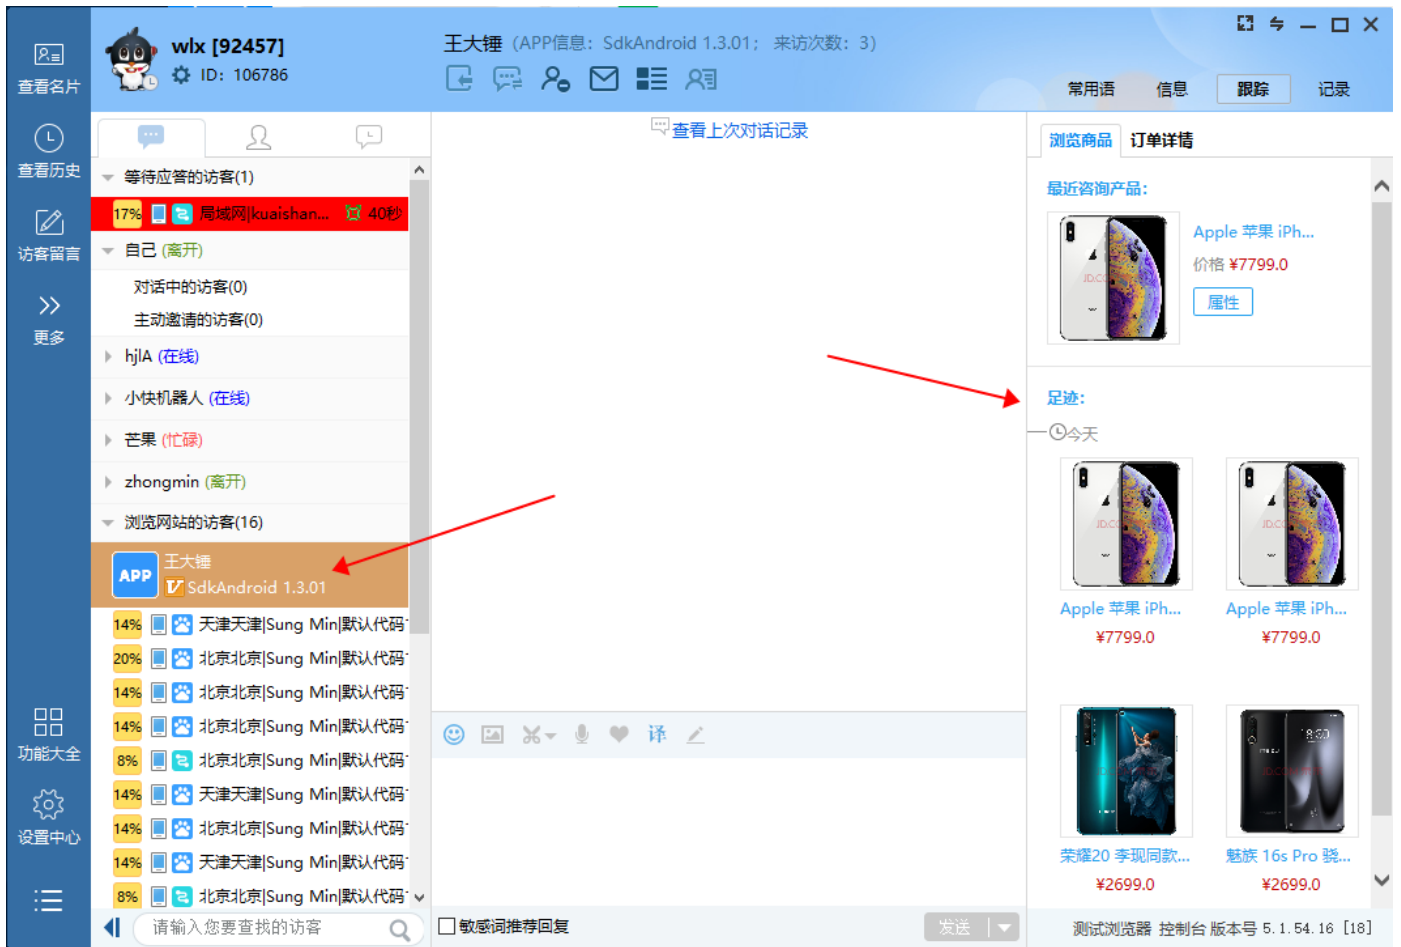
查看名片

查看历史

访客留言

更多

功能大全

设置中心

wlx [92457]
ID: 106786

王大锤（APP信息：SdkAndroid 1.3.01；来访次数：3）

常用语　信息　跟踪　记录

等待应答的访客(1)
17% 局域网|kuaishan... 40秒
自己 (离开)
对话中的访客(0)
主动邀请的访客(0)
hjlA (在线)
小快机器人 (在线)
芒果 (忙碌)
zhongmin (离开)
浏览网站的访客(16)
APP 王大锤
SdkAndroid 1.3.01
14% 天津天津|Sung Min|默认代码
20% 北京北京|Sung Min|默认代码
14% 北京北京|Sung Min|默认代码
14% 北京北京|Sung Min|默认代码
8% 北京北京|Sung Min|默认代码
14% 天津天津|Sung Min|默认代码
14% 北京北京|Sung Min|默认代码
14% 天津天津|Sung Min|默认代码
8% 北京北京|Sung Min|默认代码

请输入您要查找的访客

查看上次对话记录

译

敏感词推荐回复

发送

浏览商品　订单详情

最近咨询产品：
Apple 苹果 iPh...
价格 ¥7799.0
属性

足迹：
今天
Apple 苹果 iPh...
¥7799.0
Apple 苹果 iPh...
¥7799.0
荣耀20 李现同款...
¥2699.0
魅族 16s Pro 骁...
¥2699.0

测试浏览器 控制台 版本号 5.1.54.16 [18]